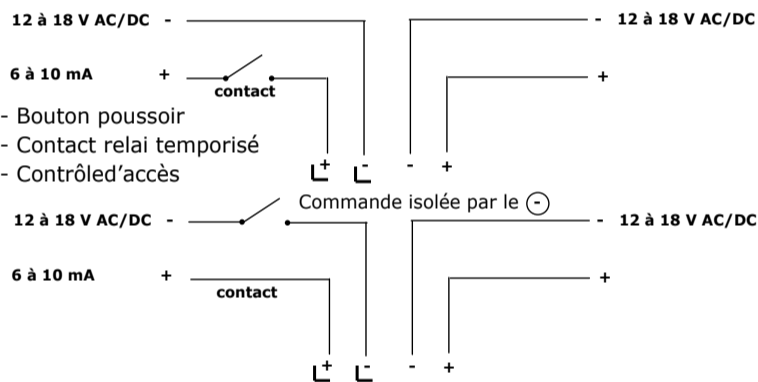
12 à 18 V AC/DC -

6 à 10 mA +

contact

- Bouton poussoir
- Contact relai temporisé
- Contrôled'accès

+ -

- +

- 12 à 18 V AC/DC

+

Commande isolée par le -

12 à 18 V AC/DC -

6 à 10 mA +

contact

+ -

- +

- 12 à 18 V AC/DC

+